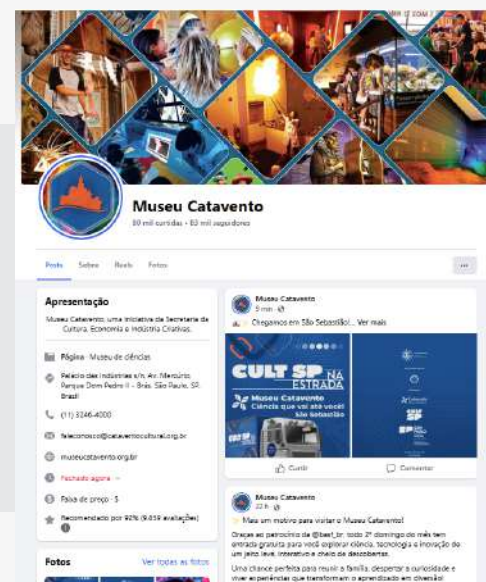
Museu Catavento
80 mil curtidas • 83 mil seguidores

Posts Sobre Reels Fotos

...

Apresentação

Museu Catavento, uma iniciativa da Secretaria da Cultura, Economia e Indústria Criativas.

Página · Museu de ciências

Palácio das Indústrias s/n, Av. Mercúrio, Parque Dom Pedro II – Brás, São Paulo, SP, Brasil

(11) 3246-4000

faleconosco@cataventocultural.org.br

museucatavento.org.br

Fechado agora

Faixa de preço · $

Recomendado por 92% (9.059 avaliações)

Fotos

Ver todas as fotos

Museu Catavento
5 min ·

Chegamos em São Sebastião! ... Ver mais

CULT SP NA ESTRADA

Museu Catavento
Ciência que vai até você!
São Sebastião

Curtir

Comentar

Museu Catavento
22 h ·

Mais um motivo para visitar o Museu Catavento!

Graças ao patrocínio da @bast_br, todo 2º domingo do mês tem entrada gratuita para você explorar ciência, tecnologia e inovação de um jeito leve, interativo e cheio de descobertas.

Uma chance perfeita para reunir a família, despertar a curiosidade e viver experiências que transformam o aprendizado em diversão!